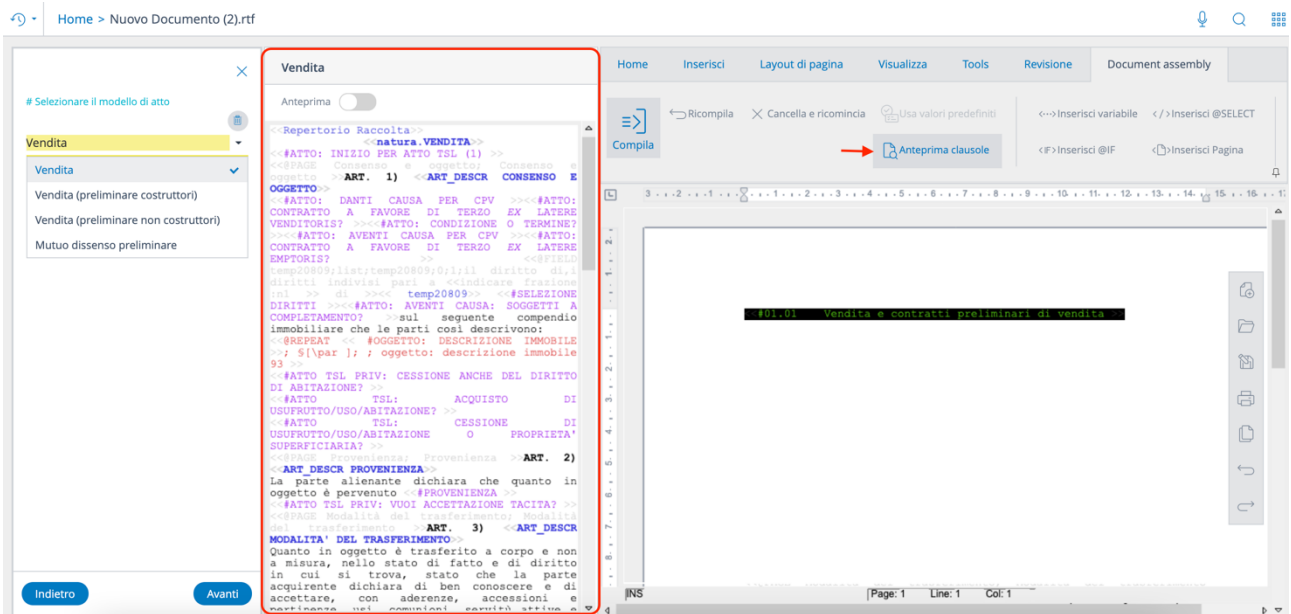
Home > Nuovo Documento (2).rtf

# Selezionare il modello di atto

Vendita

Vendita
Vendita (preliminare costruttori)
Vendita (preliminare non costruttori)
Mutuo dissenso preliminare

Indietro
Avanti

Vendita

Anteprima

<<Repertorio Raccolta>>
<<natura.VENDITA>>
<<#ATTO: INIZIO PER ATTO TSL (1) >>
<<@PAGE Consenso e oggetto: Consenso e oggetto >>ART. 1) <<ART_DESCR CONSENSO E OGGETTO>>
<<#ATTO: DANTI CAUSA PER CPV >><<#ATTO: CONTRATTO A FAVORE DI TERZO EX LATERE VENDITORIS? >><<#ATTO: CONDIZIONE O TERMINE? >><<#ATTO: AVENTI CAUSA PER CPV >><<#ATTO: CONTRATTO A FAVORE DI TERZO EX LATERE EMPTORIS? >><<@FIELD temp20809;list;temp20809;0;1;il diritto di,i diritti indivisi pari a <<indicare frazione :n1 >> di >><< temp20809>> <<#SELEZIONE DIRITTI >><<#ATTO: AVENTI CAUSA: SOGGETTI A COMPLETAMENTO? >>sul seguente compendio immobiliare che le parti così descrivono:
<<@REPEAT << #OGGETTO: DESCRIZIONE IMMOBILE >>; §[\par ]; ; oggetto: descrizione immobile 93 >>
<<#ATTO TSL PRIV: CESSIONE ANCHE DEL DIRITTO DI ABITAZIONE? >>
<<#ATTO TSL: ACQUISTO DI USUFRUTTO/USO/ABITAZIONE? >>
<<#ATTO TSL: CESSIONE DI USUFRUTTO/USO/ABITAZIONE O PROPRIETA' SUPERFICIARIA? >>
<<@PAGE Provenienza: Provenienza >>ART. 2) <<ART_DESCR PROVENIENZA>>
La parte alienante dichiara che quanto in oggetto è pervenuto <<#PROVENIENZA >>
<<#ATTO TSL PRIV: VUOI ACCETTAZIONE TACITA? >>
<<@PAGE Modalità del trasferimento: Modalità del trasferimento >>ART. 3) <<ART_DESCR MODALITA' DEL TRASFERIMENTO>>
Quanto in oggetto è trasferito a corpo e non a misura, nello stato di fatto e di diritto in cui si trova, stato che la parte acquirente dichiara di ben conoscere e di accettare, con aderenze, accessioni e pertinenze, usi, comunioni, servitù attive e

Home | Inserisci | Layout di pagina | Visualizza | Tools | Revisione | Document assembly

Compila
Ricompila
Cancella e ricomincia
Usa valori predefiniti
Anteprima clausole
Inserisci variabile
Inserisci @SELECT
Inserisci @IF
Inserisci Pagina

<<#01.01 Vendita e contratti preliminari di vendita >>

INS | Page: 1 | Line: 1 | Col: 1